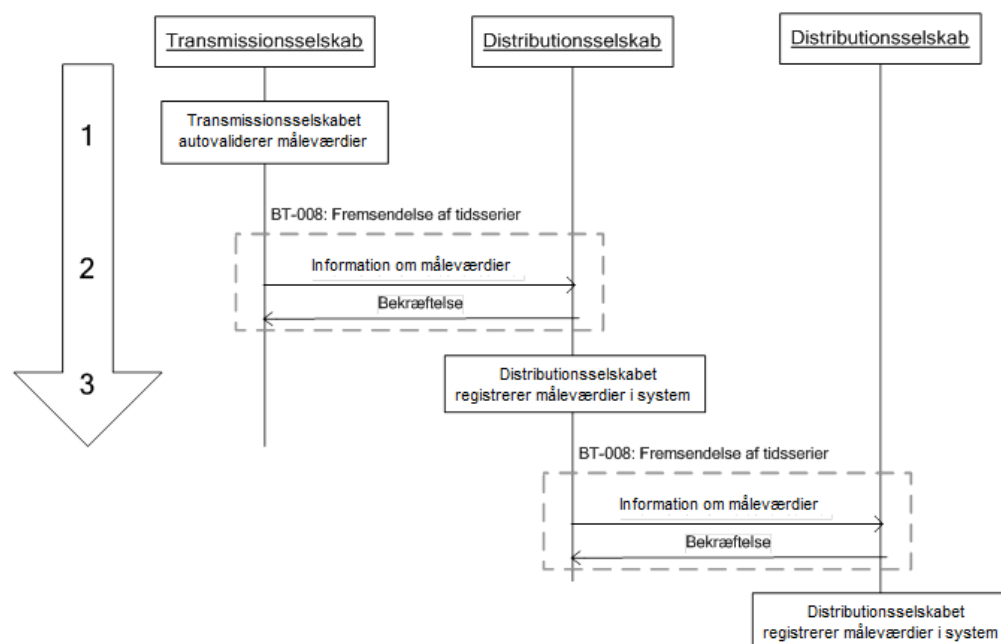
Transmissionsselskab

Distributionsselskab

Distributionsselskab

1

Transmissionsselskabet autovaliderer måleværdier

BT-008: Fremsendelse af tidsserier

2

Information om måleværdier

Bekræftelse

3

Distributionsselskabet registrerer måleværdier i system

BT-008: Fremsendelse af tidsserier

Information om måleværdier

Bekræftelse

Distributionsselskabet registrerer måleværdier i system